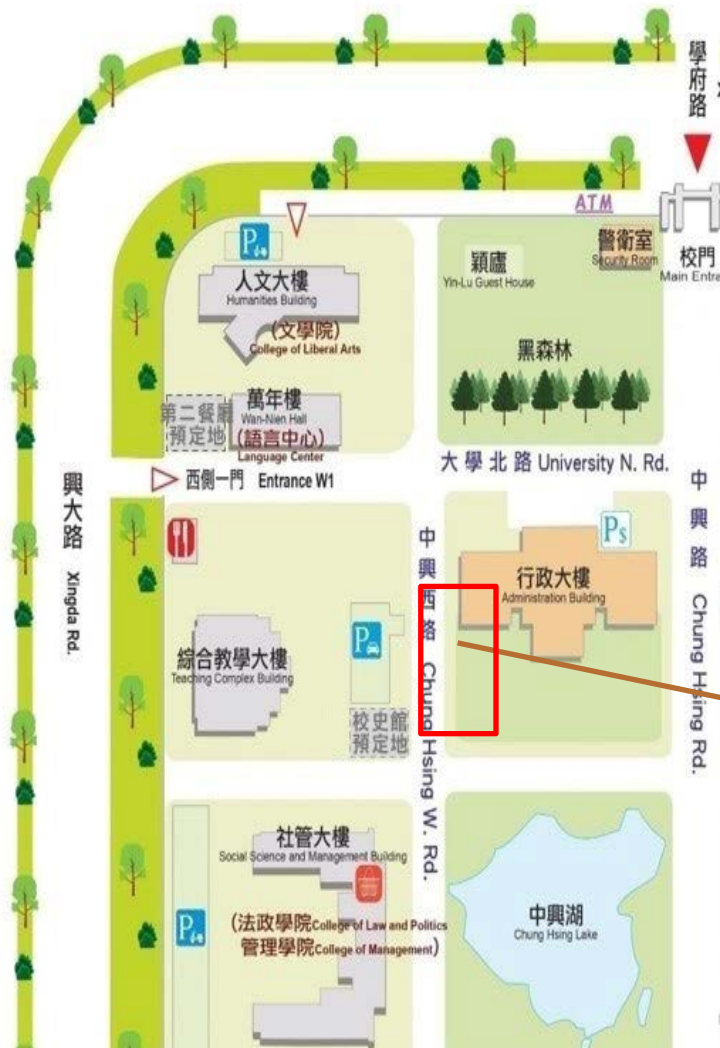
學府路

ATM

校門
Main Entra

警衛室
Security Room

穎廬
Yin-Lu Guest House

黑森林

人文大樓
Humanities Building
(文學院)
College of Liberal Arts

萬年樓
Wan-Nien Hall
(語言中心)
Language Center

第二餐廳
預定地

大學北路 University N. Rd.

西側一門 Entrance W1

興大路 Xingda Rd.

中興路 Chung Hsing Rd.

中興西路 Chung Hsing W. Rd.

行政大樓
Administration Building

綜合教學大樓
Teaching Complex Building

校史館
預定地

社管大樓
Social Science and Management Building
(法政學院College of Law and Politics
管理學院College of Management)

中興湖
Chung Hsing Lake